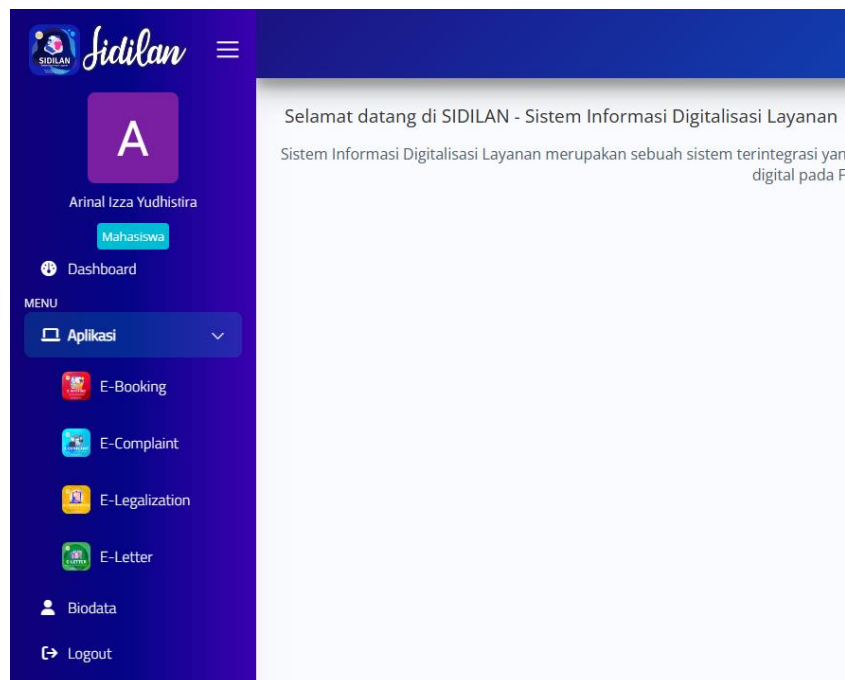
SIDILAN Sidilan

A

Arinal Izza Yudhistira

Mahasiswa

Dashboard

MENU

Aplikasi

E-Booking

E-Complaint

E-Legalization

E-Letter

Biodata

Logout

Selamat datang di SIDILAN - Sistem Informasi Digitalisasi Layanan

Sistem Informasi Digitalisasi Layanan merupakan sebuah sistem terintegrasi yan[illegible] digital pada F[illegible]